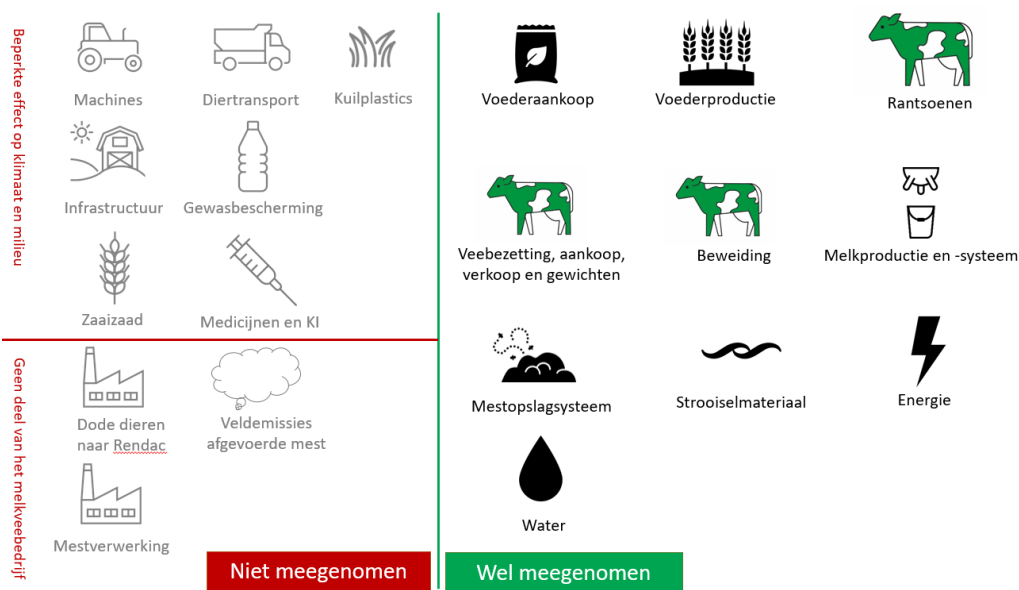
Beperkte effect op klimaat en milieu

Machines

Diertransport

Kuilplastics

Infrastructuur

Gewasbescherming

Zaaizaad

Medicijnen en KI

Geen deel van het melkveebedrijf

Dode dieren naar Rendac

Veldemissies afgevoerde mest

Mestverwerking

Niet meegenomen

Voederaankoop

Voederproductie

Rantsoenen

Veebezetting, aankoop, verkoop en gewichten

Beweiding

Melkproductie en -systeem

Mestopslagsysteem

Strooiselmateriaal

Energie

Water

Wel meegenomen